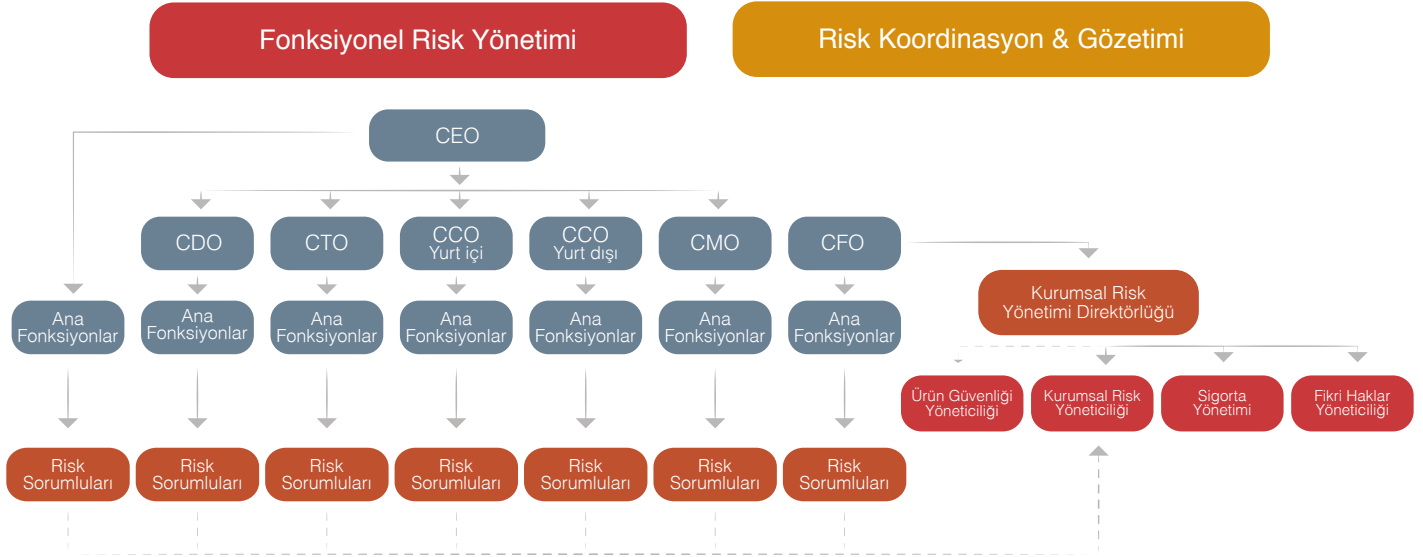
Fonksiyonel Risk Yönetimi

Risk Koordinasyon & Gözetimi

CEO

CDO

CTO

CCO
Yurt içi

CCO
Yurt dışı

CMO

CFO

Ana Fonksiyonlar

Ana Fonksiyonlar

Ana Fonksiyonlar

Ana Fonksiyonlar

Ana Fonksiyonlar

Ana Fonksiyonlar

Ana Fonksiyonlar

Kurumsal Risk Yönetimi Direktörlüğü

Ürün Güvenliği Yöneticiliği

Kurumsal Risk Yöneticiliği

Sigorta Yönetimi

Fikri Haklar Yöneticiliği

Risk Sorumluları

Risk Sorumluları

Risk Sorumluları

Risk Sorumluları

Risk Sorumluları

Risk Sorumluları

Risk Sorumluları